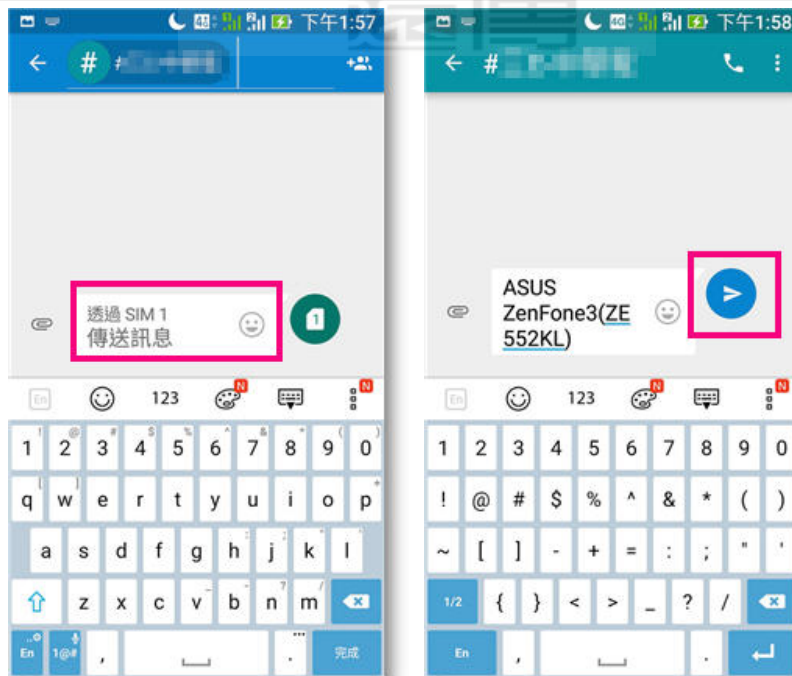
下午1:57

#

透過 SIM 1
傳送訊息

1

En 123 N

1 2 3 4 5 6 7 8 9 0
q w e r t y u i o p
a s d f g h j k l
z x c v b n m
En 1@# , . 完成

下午1:58

#

ASUS ZenFone3(ZE 552KL)

En 123 N

1 2 3 4 5 6 7 8 9 0
! @ # $ % ^ & * ( )
~ [ ] - + = : ; " '
1/2 { } < > _ ? /
En , .